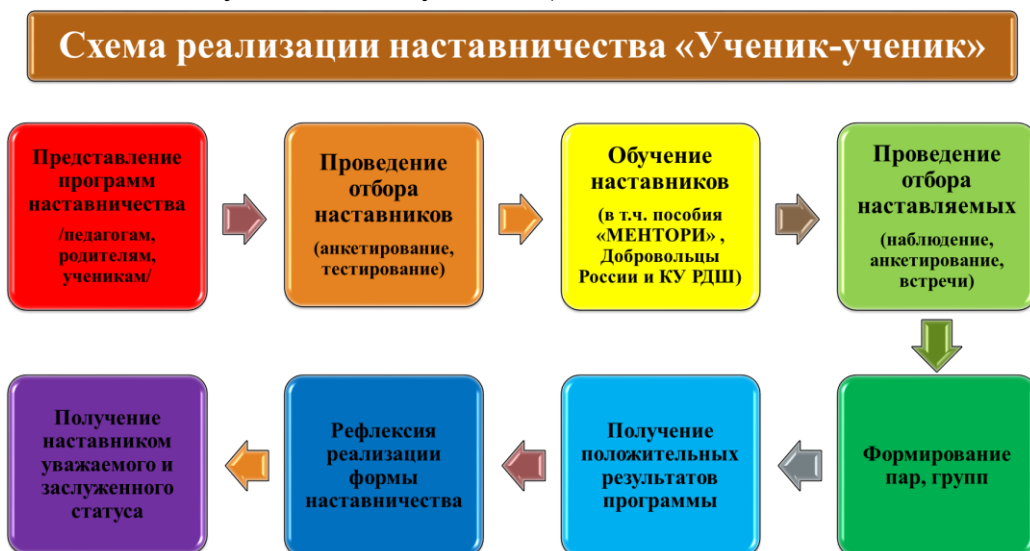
Схема реализации наставничества «Ученик-ученик»

Представление программ наставничества /педагогам, родителям, ученикам/

Проведение отбора наставников (анкетирование, тестирование)

Обучение наставников (в т.ч. пособия «МЕНТОРИ» , Добровольцы России и КУ РДШ)

Проведение отбора наставляемых (наблюдение, анкетирование, встречи)

Формирование пар, групп

Получение положительных результатов программы

Рефлексия реализации формы наставничества

Получение наставником уважаемого и заслуженного статуса